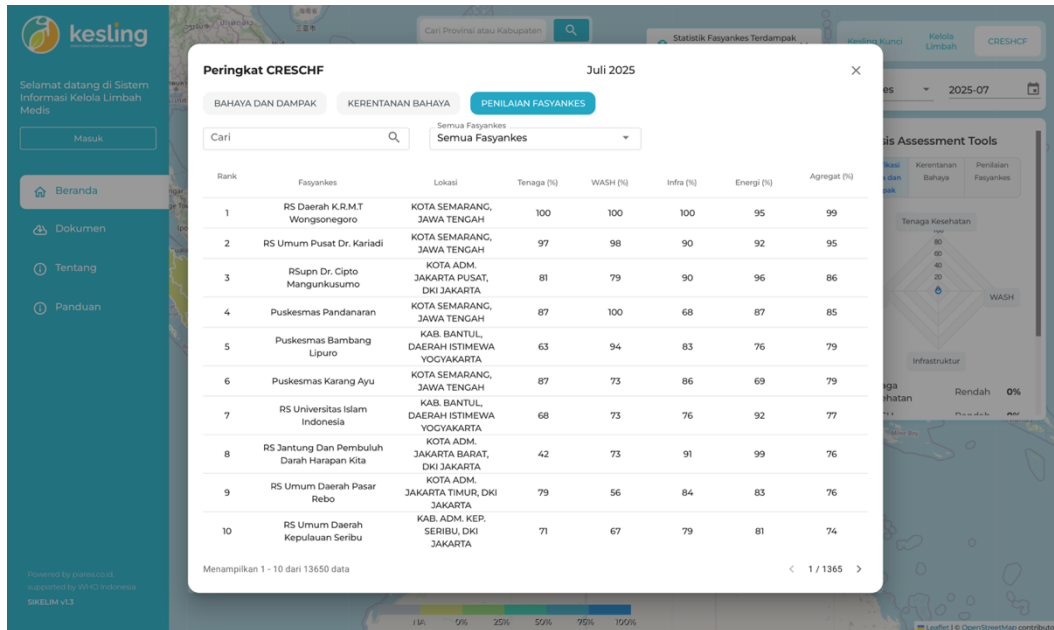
kesling

Selamat datang di Sistem Informasi Kelola Limbah Medis

Masuk

Beranda

Dokumen

Tentang

Panduan

Powered by pianis.co.id, supported by WHO Indonesia

SIKELIM v1.3

Cari Provinsi atau Kabupaten

Statistik Fasyankes Terdampak

Kesling Kunci

Kelola Limbah

CRESHCF

2025-07

is Assessment Tools

Kerentanan Bahaya

Penilaian Fasyankes

Tenaga Kesehatan

WASH

Infrastruktur

Rendah 0%

Peringkat CRESCHF

Juli 2025

BAHAYA DAN DAMPAK

KERENTANAN BAHAYA

PENILAIAN FASYANKES

Cari

Semua Fasyankes

Semua Fasyankes

| Rank | Fasyankes | Lokasi | Tenaga (%) | WASH (%) | Infra (%) | Energi (%) | Agregat (%) |
|---|---|---|---|---|---|---|---|
| 1 | RS Daerah K.R.M.T Wongsonegoro | KOTA SEMARANG, JAWA TENGAH | 100 | 100 | 100 | 95 | 99 |
| 2 | RS Umum Pusat Dr. Kariadi | KOTA SEMARANG, JAWA TENGAH | 97 | 98 | 90 | 92 | 95 |
| 3 | RSupn Dr. Cipto Mangunkusumo | KOTA ADM. JAKARTA PUSAT, DKI JAKARTA | 81 | 79 | 90 | 96 | 86 |
| 4 | Puskesmas Pandanaran | KOTA SEMARANG, JAWA TENGAH | 87 | 100 | 68 | 87 | 85 |
| 5 | Puskesmas Bambang Lipuro | KAB. BANTUL, DAERAH ISTIMEWA YOGYAKARTA | 63 | 94 | 83 | 76 | 79 |
| 6 | Puskesmas Karang Ayu | KOTA SEMARANG, JAWA TENGAH | 87 | 73 | 86 | 69 | 79 |
| 7 | RS Universitas Islam Indonesia | KAB. BANTUL, DAERAH ISTIMEWA YOGYAKARTA | 68 | 73 | 76 | 92 | 77 |
| 8 | RS Jantung Dan Pembuluh Darah Harapan Kita | KOTA ADM. JAKARTA BARAT, DKI JAKARTA | 42 | 73 | 91 | 99 | 76 |
| 9 | RS Umum Daerah Pasar Rebo | KOTA ADM. JAKARTA TIMUR, DKI JAKARTA | 79 | 56 | 84 | 83 | 76 |
| 10 | RS Umum Daerah Kepulauan Seribu | KAB. ADM. KEP. SERIBU, DKI JAKARTA | 71 | 67 | 79 | 81 | 74 |

Menampilkan 1 - 10 dari 13650 data

1 / 1365

NA 0% 25% 50% 75% 100%

Leaflet | © OpenStreetMap contributo